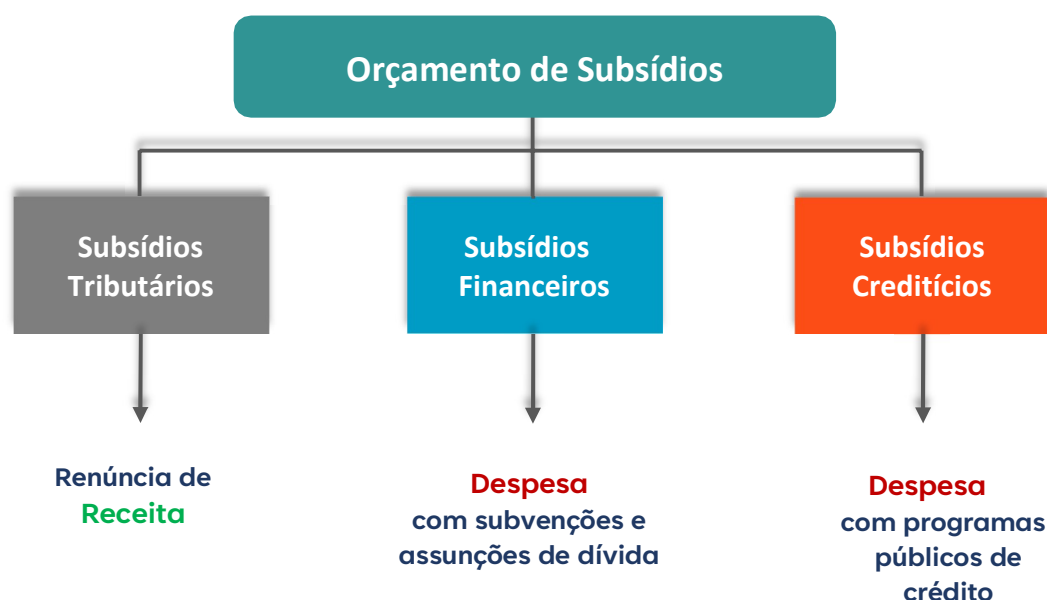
Orçamento de Subsídios

Subsídios Tributários

Subsídios Financeiros

Subsídios Creditícios

Renúncia de Receita

Despesa com subvenções e assunções de dívida

Despesa com programas públicos de crédito